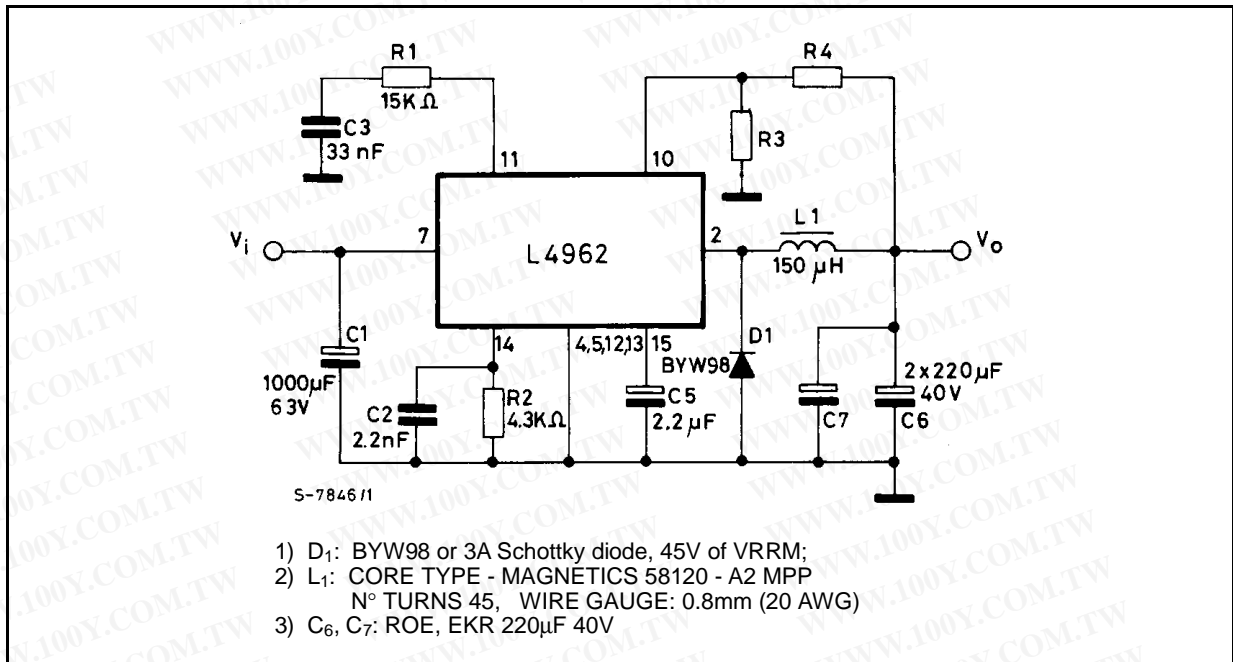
R1
15KΩ
C3
33 nF
11
10
R4
R3
L4962
7
2
L1
150 μH
$V_i$
$V_o$
C1
1000μF
63V
14
4,5,12,13
15
D1
BYW98
C2
2.2nF
R2
4.3KΩ
C5
2.2 μF
C7
C6
2x220μF
40V
S-7846/1

1) $D_1$: BYW98 or 3A Schottky diode, 45V of VRRM;
2) $L_1$: CORE TYPE - MAGNETICS 58120 - A2 MPP
N° TURNS 45, WIRE GAUGE: 0.8mm (20 AWG)
3) $C_6$, $C_7$: ROE, EKR 220μF 40V

WWW.100Y.COM.TW